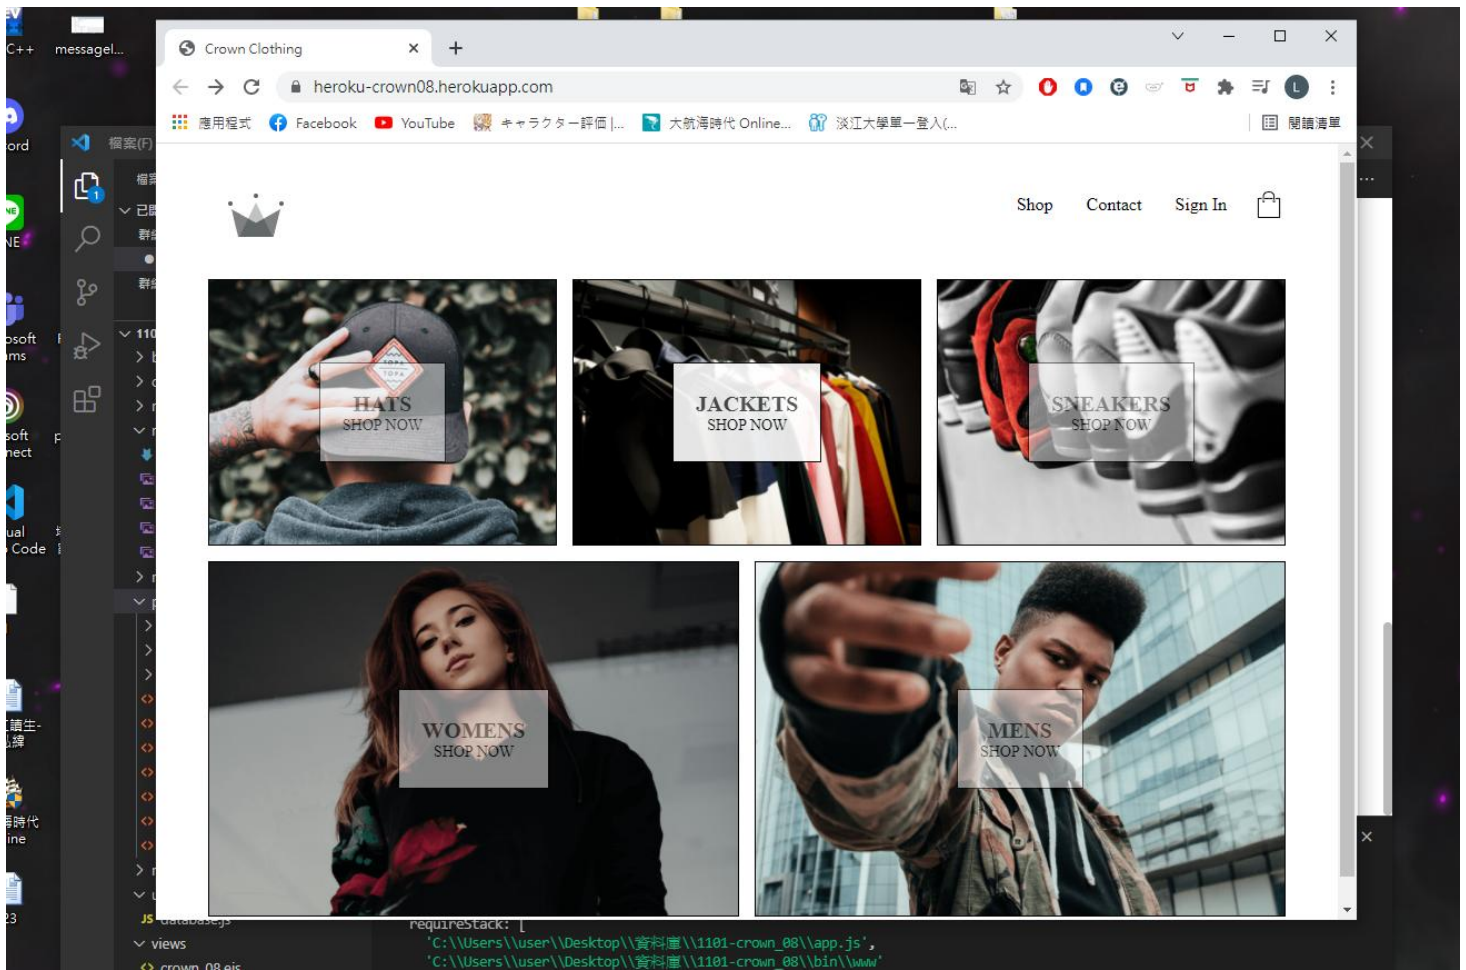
C++
messagel...
ord
NE
osoft
ms
soft
nect
ual
Code
請生-
緯
時代
ine
23

Crown Clothing
heroku-crown08.herokuapp.com
應用程式 Facebook YouTube キャラクター評価 |... 大航海時代 Online... 淡江大學單一登入(... 閱讀清單

檔案(F)

Shop Contact Sign In

HATS
SHOP NOW

JACKETS
SHOP NOW

SNEAKERS
SHOP NOW

WOMENS
SHOP NOW

MENS
SHOP NOW

database.js
views
crown_08.ejs

requireStack: [
'C:\\Users\\user\\Desktop\\資料庫\\1101-crown_08\\app.js',
'C:\\Users\\user\\Desktop\\資料庫\\1101-crown_08\\bin\\www'